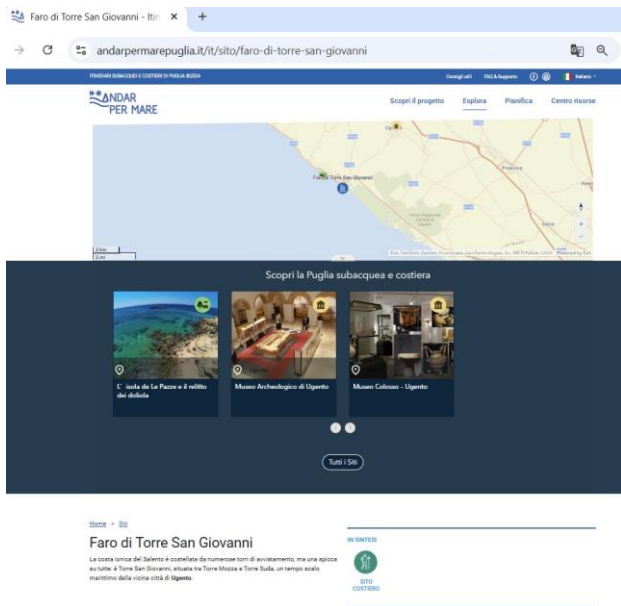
Faro di Torre San Giovanni - Itin ×  +

andarpermarepuglia.it/it/sito/faro-di-torre-san-giovanni

ITINERARI SUBACQUEI E COSTIERI DI PUGLIA ©2024

Consigli utili  FAQ & Supporto  Italiano

ANDAR PER MARE

Scopri il progetto  Esplora  Pianifica  Centro risorse

Faro di Torre San Giovanni

Scopri la Puglia subacquea e costiera

L' isola de La Pazze e il relitto dei doliola

Museo Archeologico di Ugento

Museo Colosso - Ugento

Tutti i Siti

Home > Siti

Faro di Torre San Giovanni

La costa ionica del Salento è costellata da numerose torri di avvistamento, ma una spicca su tutte: è Torre San Giovanni, situata tra Torre Mozza e Torre Suda, un tempo scalo marittimo della vicina città di Ugento.

IN SINTESI

SITO COSTIERO